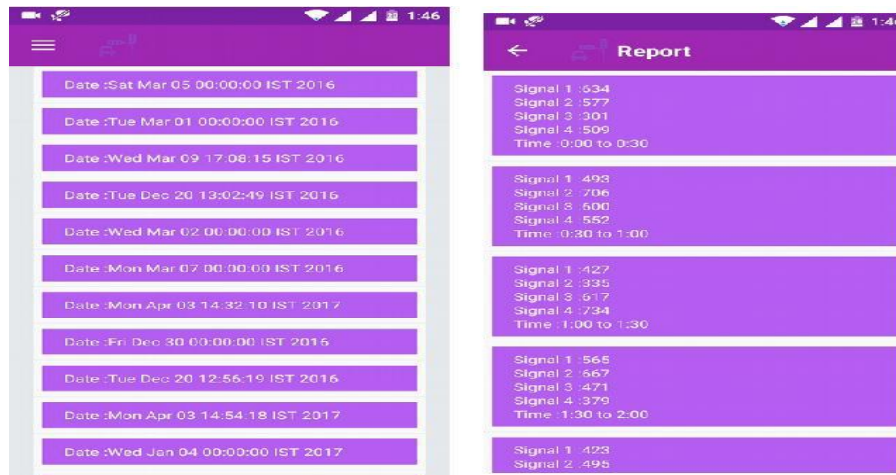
1:46

Date :Sat Mar 05 00:00:00 IST 2016

Date :Tue Mar 01 00:00:00 IST 2016

Date :Wed Mar 09 17:08:15 IST 2016

Date :Tue Dec 20 13:02:49 IST 2016

Date :Wed Mar 02 00:00:00 IST 2016

Date :Mon Mar 07 00:00:00 IST 2016

Date :Mon Apr 03 14:32:10 IST 2017

Date :Fri Dec 30 00:00:00 IST 2016

Date :Tue Dec 20 12:56:19 IST 2016

Date :Mon Apr 03 14:54:18 IST 2017

Date :Wed Jan 04 00:00:00 IST 2017

1:4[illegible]

Report

Signal 1 :634
Signal 2 :577
Signal 3 :301
Signal 4 :509
Time :0:00 to 0:30

Signal 1 :493
Signal 2 :706
Signal 3 :600
Signal 4 :552
Time :0:30 to 1:00

Signal 1 :427
Signal 2 :335
Signal 3 :617
Signal 4 :734
Time :1:00 to 1:30

Signal 1 :565
Signal 2 :667
Signal 3 :471
Signal 4 :379
Time :1:30 to 2:00

Signal 1 :423
Signal 2 :495